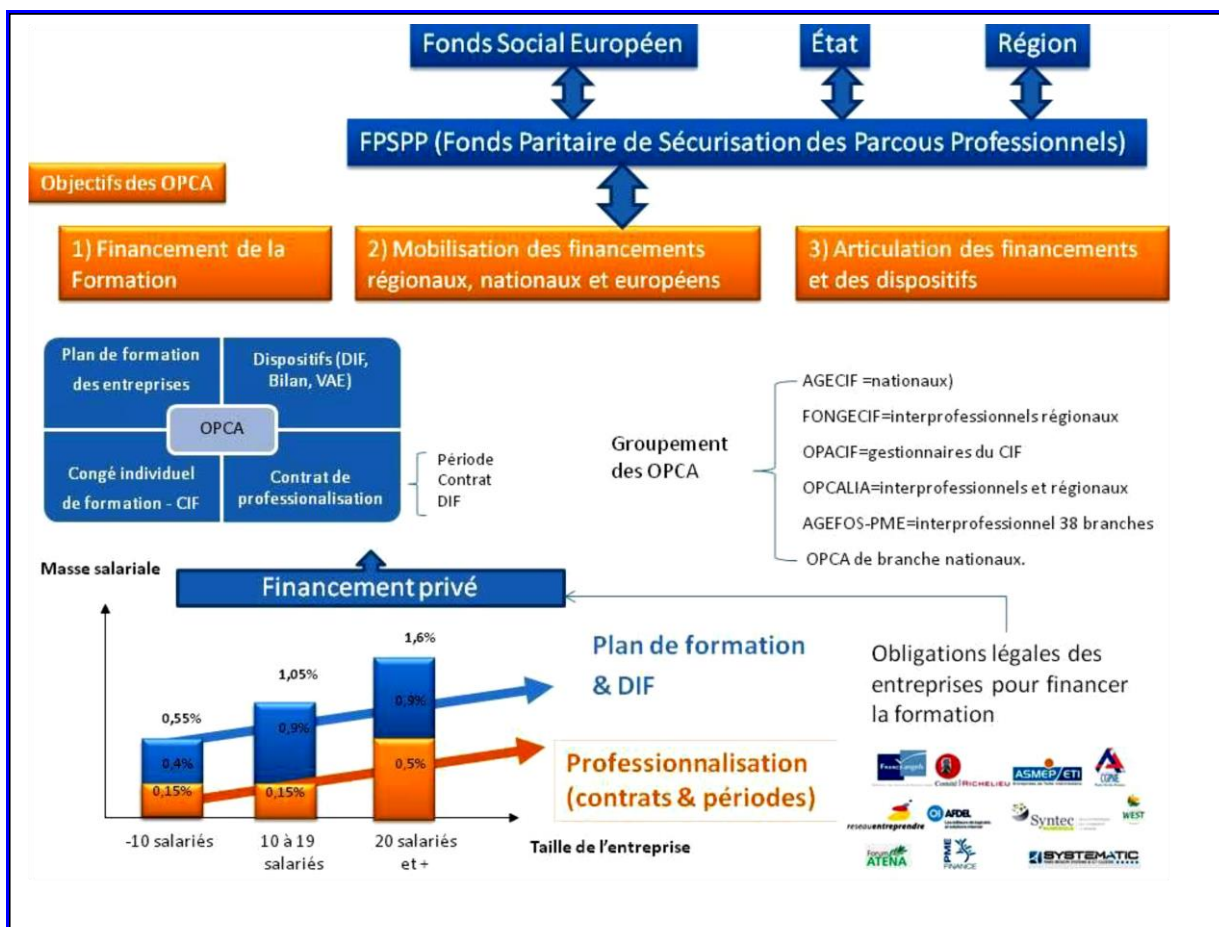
Fonds Social Européen

État

Région

FPSPP (Fonds Paritaire de Sécurisation des Parcous Professionnels)

Objectifs des OPCA

1) Financement de la Formation

2) Mobilisation des financements régionaux, nationaux et européens

3) Articulation des financements et des dispositifs

Plan de formation des entreprises

Dispositifs (DIF, Bilan, VAE)

OPCA

Congé individuel de formation - CIF

Contrat de professionalisation

Période
Contrat
DIF

Groupement des OPCA

AGECIF =nationaux)
FONGECIF=interprofessionnels régionaux
OPACIF=gestionnaires du CIF
OPCALIA=interprofessionnels et régionaux
AGEFOS-PME=interprofessionnel 38 branches
OPCA de branche nationaux.

Masse salariale

Financement privé

Obligations légales des entreprises pour financer la formation

1,6%
1,05%
0,55%
0,9%
0,9%
0,4%
0,5%
0,15%
0,15%

Plan de formation & DIF

Professionnalisation (contrats & périodes)

-10 salariés

10 à 19 salariés

20 salariés et +

Taille de l'entreprise

Comité RICHELIEU
ASMEP/ETI
CGPME
reseauentreprendre
AFDEL
Syntec
WEST
Forum ATENA
PME FINANCE
SYSTEMATIC